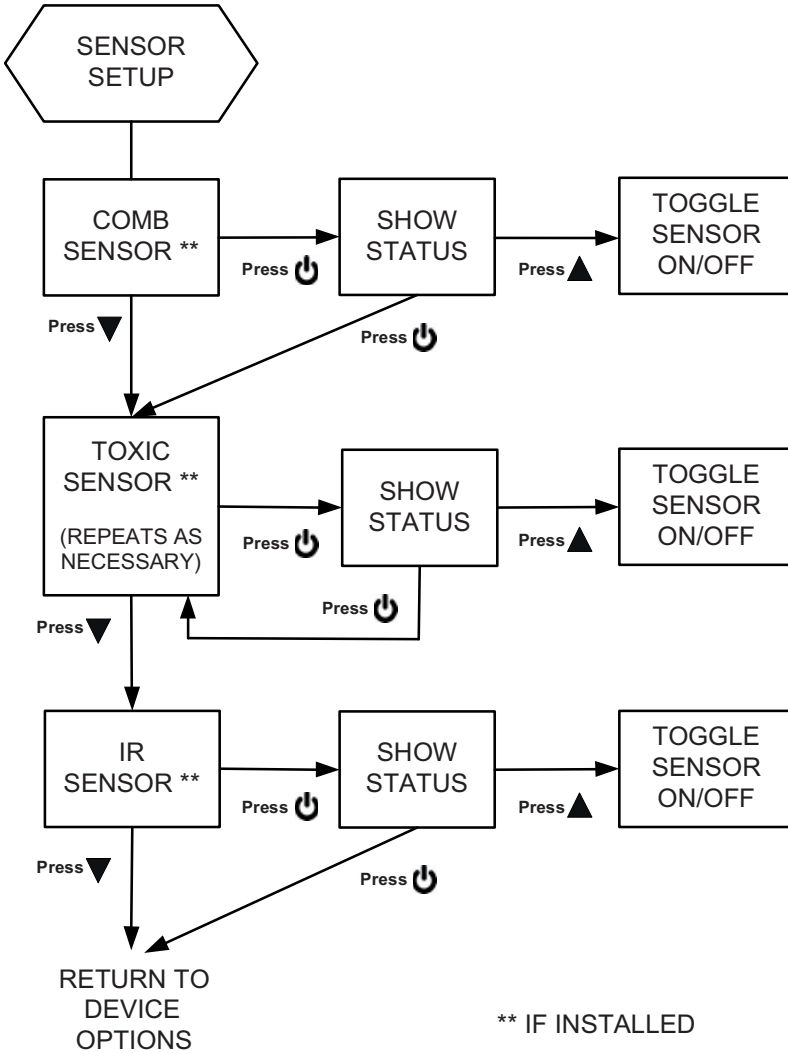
SENSOR SETUP

COMB SENSOR **

Press ⏻

SHOW STATUS

Press ▲

TOGGLE SENSOR ON/OFF

Press ▼

Press ⏻

TOXIC SENSOR **

(REPEATS AS NECESSARY)

Press ⏻

SHOW STATUS

Press ▲

TOGGLE SENSOR ON/OFF

Press ⏻

Press ▼

IR SENSOR **

Press ⏻

SHOW STATUS

Press ▲

TOGGLE SENSOR ON/OFF

Press ▼

Press ⏻

RETURN TO DEVICE OPTIONS

** IF INSTALLED